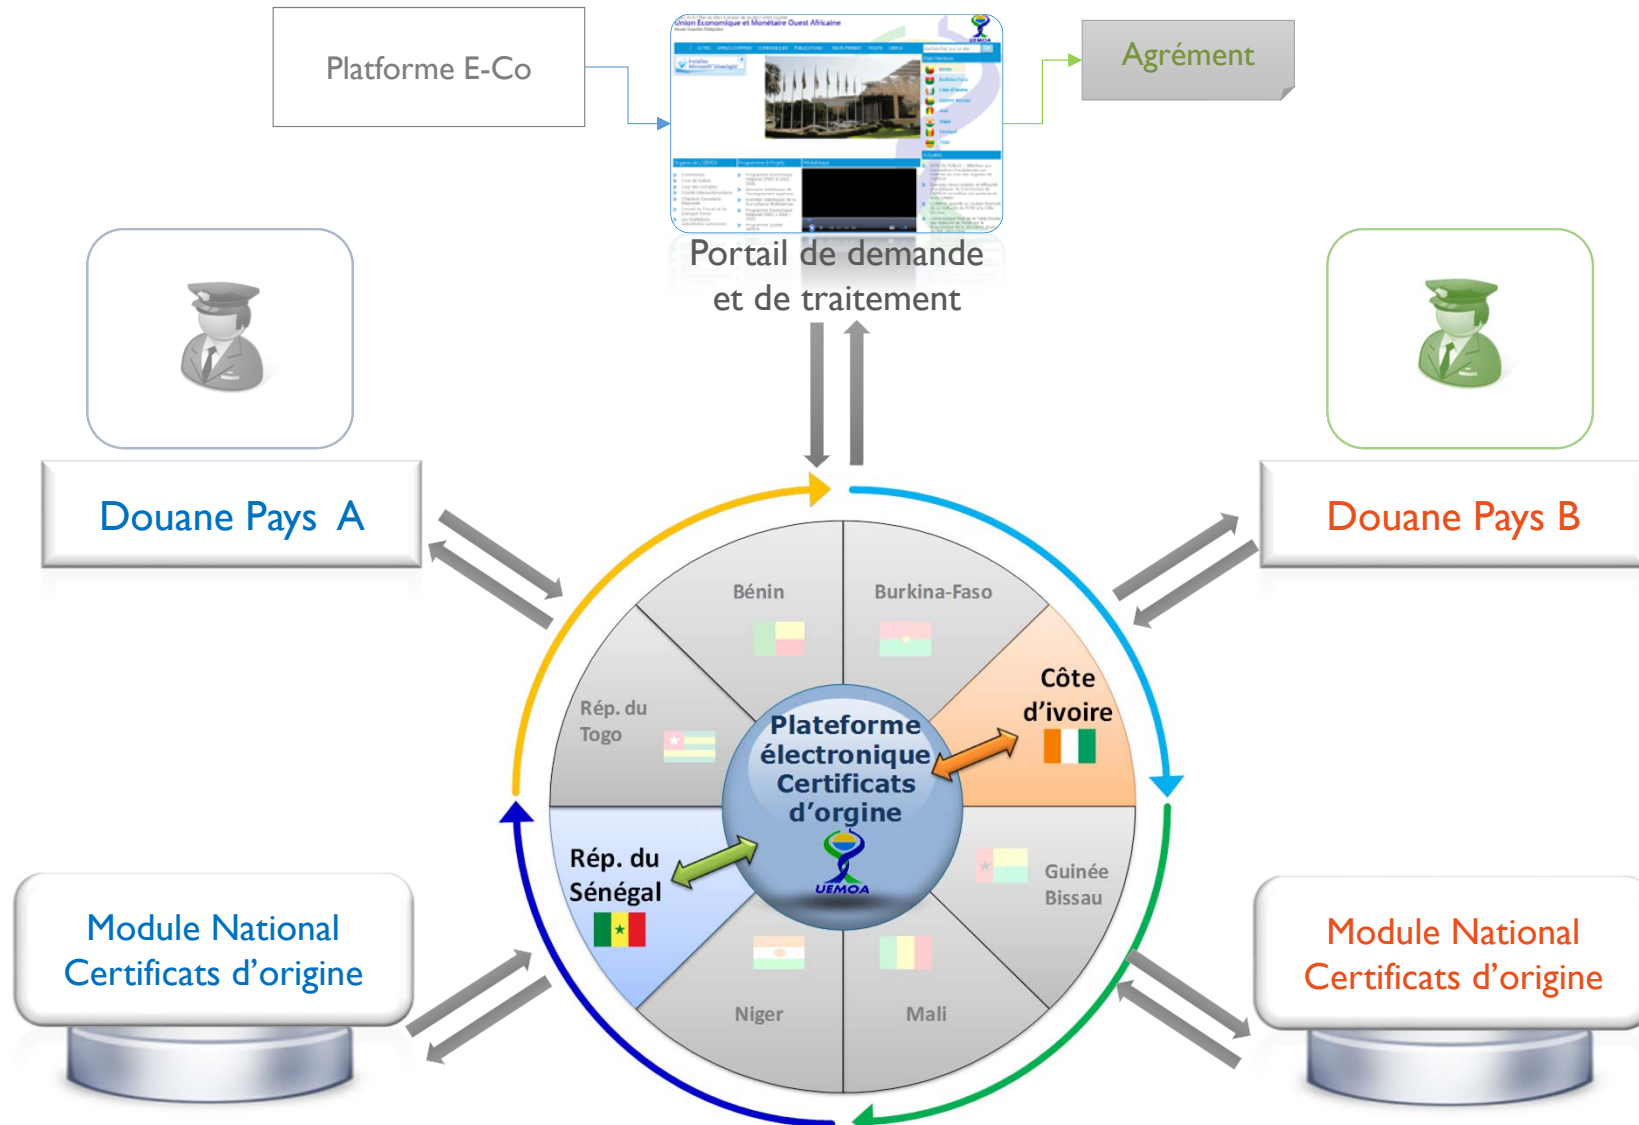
Platforme E-Co

Union Economique et Monétaire Ouest Africaine

Agrément

Portail de demande et de traitement

Douane Pays A

Douane Pays B

Bénin

Burkina-Faso

Côte d'ivoire

Rép. du Togo

Plateforme électronique Certificats d'orgine

UEMOA

Rép. du Sénégal

Guinée Bissau

Niger

Mali

Module National Certificats d'origine

Module National Certificats d'origine